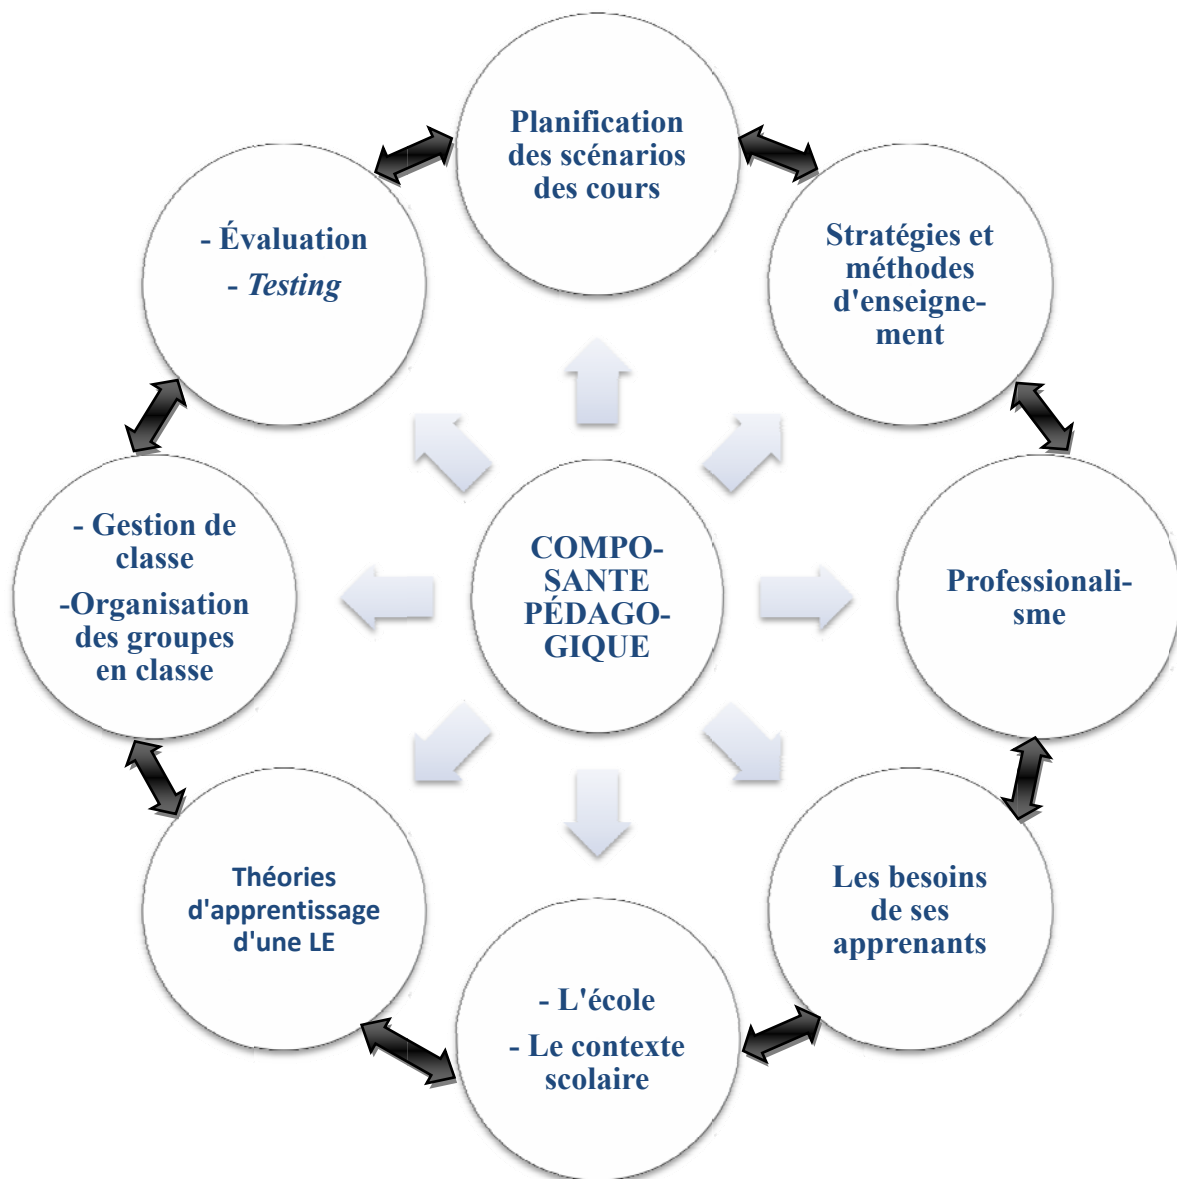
COMPOSANTE PÉDAGOGIQUE

Planification des scénarios des cours

Stratégies et méthodes d'enseignement

Professionnalisme

Les besoins de ses apprenants

- L'école
- Le contexte scolaire

Théories d'apprentissage d'une LE

- Gestion de classe
-Organisation des groupes en classe

- Évaluation
- *Testing*